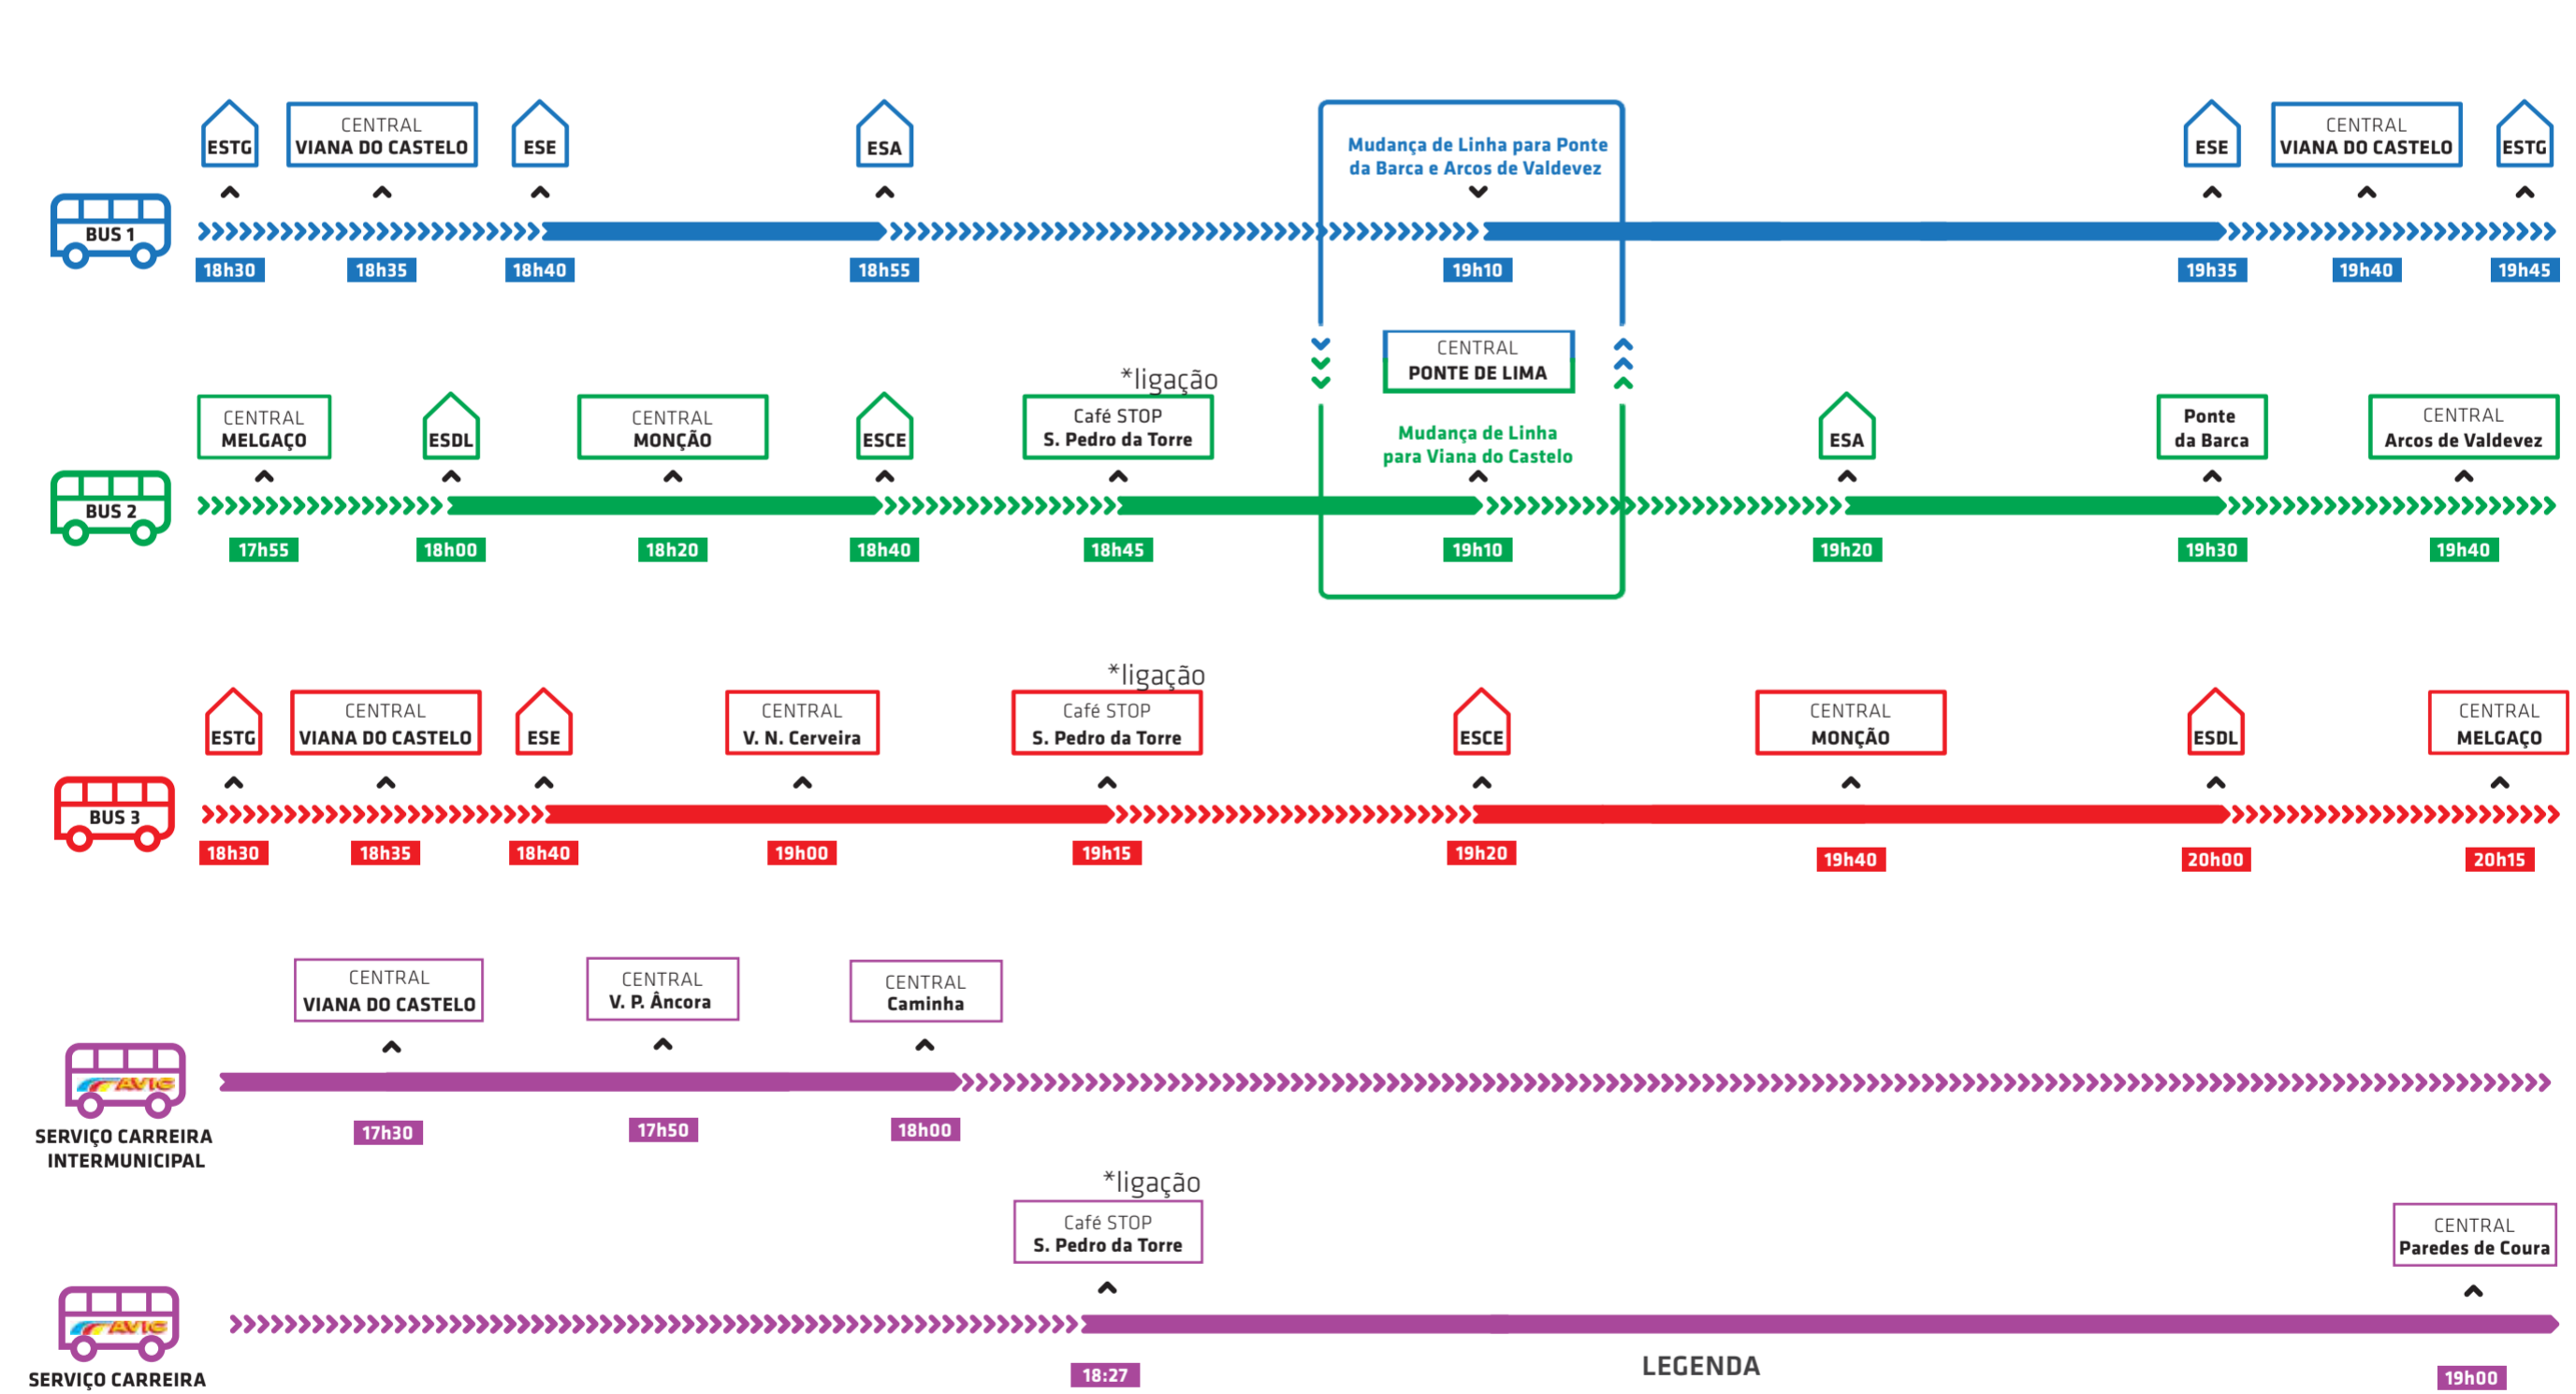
ESTG
CENTRAL VIANA DO CASTELO
ESE
ESA
Mudança de Linha para Ponte da Barca e Arcos de Valdevez
ESE
CENTRAL VIANA DO CASTELO
ESTG

BUS 1
18h30 18h35 18h40 18h55 19h10 19h35 19h40 19h45

*ligação
CENTRAL PONTE DE LIMA
CENTRAL MELGAÇO
ESDL
CENTRAL MONÇÃO
ESCE
Café STOP S. Pedro da Torre
Mudança de Linha para Viana do Castelo
ESA
Ponte da Barca
CENTRAL Arcos de Valdevez

BUS 2
17h55 18h00 18h20 18h40 18h45 19h10 19h20 19h30 19h40

*ligação
ESTG
CENTRAL VIANA DO CASTELO
ESE
CENTRAL V. N. Cerveira
Café STOP S. Pedro da Torre
ESCE
CENTRAL MONÇÃO
ESDL
CENTRAL MELGAÇO

BUS 3
18h30 18h35 18h40 19h00 19h15 19h20 19h40 20h00 20h15

CENTRAL VIANA DO CASTELO
CENTRAL V. P. Âncora
CENTRAL Caminha

AVIC
SERVIÇO CARREIRA INTERMUNICIPAL
17h30 17h50 18h00

*ligação
Café STOP S. Pedro da Torre
CENTRAL Paredes de Coura

AVIC
SERVIÇO CARREIRA
18:27
LEGENDA
19h00